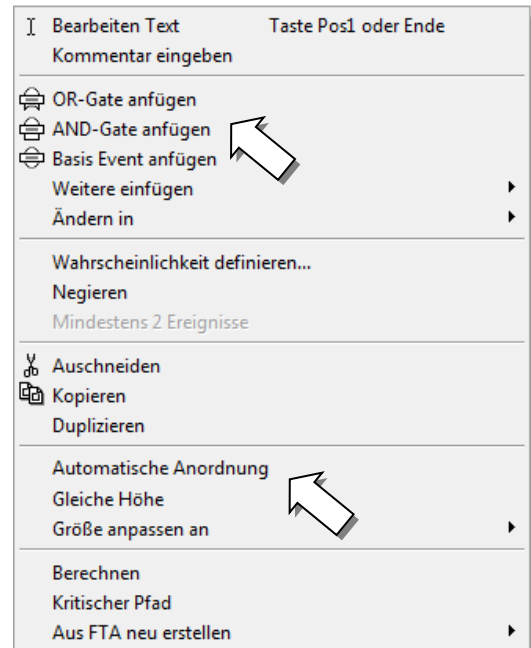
Bearbeiten Text	Taste Pos1 oder Ende
Kommentar eingeben

OR-Gate anfügen
AND-Gate anfügen
Basis Event anfügen
Weitere einfügen
Ändern in

Wahrscheinlichkeit definieren...
Negieren
Mindestens 2 Ereignisse

Auschneiden
Kopieren
Duplizieren

Automatische Anordnung
Gleiche Höhe
Größe anpassen an

Berechnen
Kritischer Pfad
Aus FTA neu erstellen